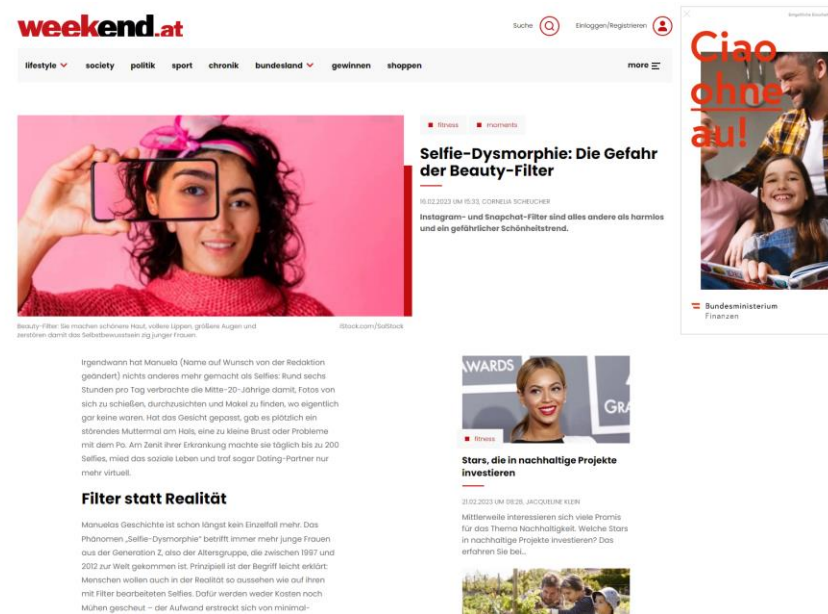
weekend.at

Suche Einloggen/Registrieren

lifestyle society politik sport chronik bundesland gewinnen shoppen more

fitness moments

Selfie-Dysmorphie: Die Gefahr der Beauty-Filter

16.02.2023 UM 15:33, CORNELIA SCHEUCHER

Instagram- und Snapchat-Filter sind alles andere als harmlos und ein gefährlicher Schönheitstrend.

Beauty-Filter: Sie machen schönere Haut, vollere Lippen, größere Augen und zerstören damit das Selbstbewusstsein zig junger Frauen.

iStock.com/SolStock

Irgendwann hat Manuela (Name auf Wunsch von der Redaktion geändert) nichts anderes mehr gemacht als Selfies: Rund sechs Stunden pro Tag verbrachte die Mitte-20-Jährige damit, Fotos von sich zu schießen, durchzusichten und Makel zu finden, wo eigentlich gar keine waren. Hat das Gesicht gepasst, gab es plötzlich ein störendes Muttermal am Hals, eine zu kleine Brust oder Probleme mit dem Po. Am Zenit ihrer Erkrankung machte sie täglich bis zu 200 Selfies, mied das soziale Leben und traf sogar Dating-Partner nur mehr virtuell.

Filter statt Realität

Manuelas Geschichte ist schon längst kein Einzelfall mehr. Das Phänomen „Selfie-Dysmorphie" betrifft immer mehr junge Frauen aus der Generation Z, also der Altersgruppe, die zwischen 1997 und 2012 zur Welt gekommen ist. Prinzipiell ist der Begriff leicht erklärt: Menschen wollen auch in der Realität so aussehen wie auf ihren mit Filter bearbeiteten Selfies. Dafür werden weder Kosten noch Mühen gescheut – der Aufwand erstreckt sich von minimal-

AWARDS GR

fitness

Stars, die in nachhaltige Projekte investieren

21.02.2023 UM 09:28, JACQUELINE KLEIN

Mittlerweile interessieren sich viele Promis für das Thema Nachhaltigkeit. Welche Stars in nachhaltige Projekte investieren? Das erfahren Sie bei...

Ciao ohne au!

Bundesministerium Finanzen